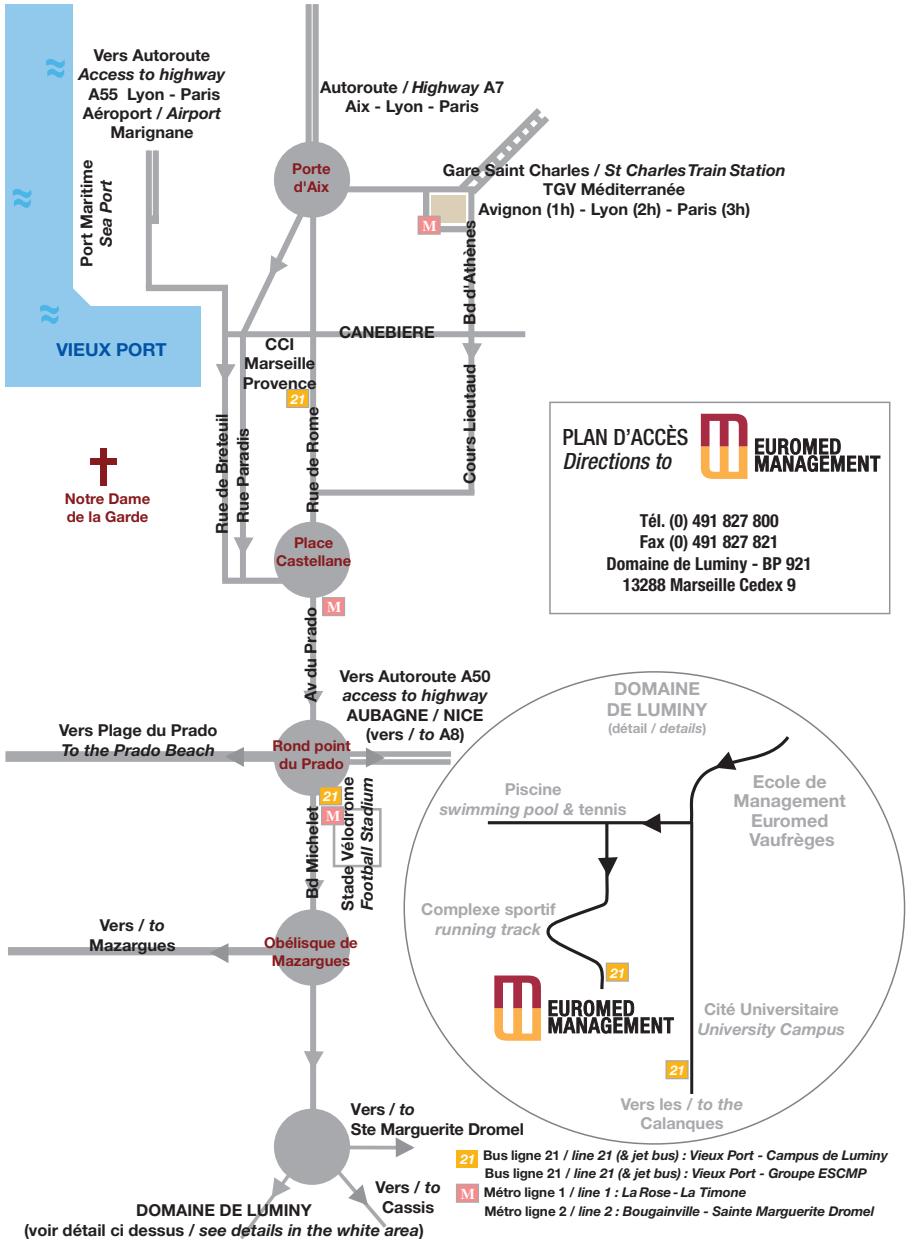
Vers Autoroute
Access to highway
A55 Lyon - Paris
Aéroport / Airport
Marignane

Autoroute / Highway A7
Aix - Lyon - Paris

Port Maritime
Sea Port

Porte d'Aix

Gare Saint Charles / St Charles Train Station
TGV Méditerranée
Avignon (1h) - Lyon (2h) - Paris (3h)

M

Bd d'Athènes

VIEUX PORT

CANEBIERE

CCI
Marseille
Provence

21

Cours Lieutaud

Rue de Breteuil
Rue Paradis
Rue de Rome

Notre Dame de la Garde

PLAN D'ACCÈS
Directions to
EUROMED MANAGEMENT

Tél. (0) 491 827 800
Fax (0) 491 827 821
Domaine de Luminy - BP 921
13288 Marseille Cedex 9

Place Castellane

M

Av du Prado

Vers Autoroute A50
access to highway
AUBAGNE / NICE
(vers / to A8)

Vers Plage du Prado
To the Prado Beach

Rond point du Prado

21
M

Bd Michelet
Stade Vélodrome
Football Stadium

DOMAINE
DE LUMINY
(détail / details)

Piscine
swimming pool & tennis

Ecole de
Management
Euromed
Vaufrèges

Complexe sportif
running track

21

EUROMED MANAGEMENT

Cité Universitaire
University Campus

21

Vers les / to the
Calanques

Vers / to
Mazargues

Obélisque de Mazargues

Vers / to
Ste Marguerite Dromel

Vers / to
Cassis

DOMAINE DE LUMINY
(voir détail ci dessus / see details in the white area)

21 Bus ligne 21 / line 21 (& jet bus) : Vieux Port - Campus de Luminy
Bus ligne 21 / line 21 (& jet bus) : Vieux Port - Groupe ESCMP
M Métro ligne 1 / line 1 : La Rose - La Timone
Métro ligne 2 / line 2 : Bougainville - Sainte Marguerite Dromel